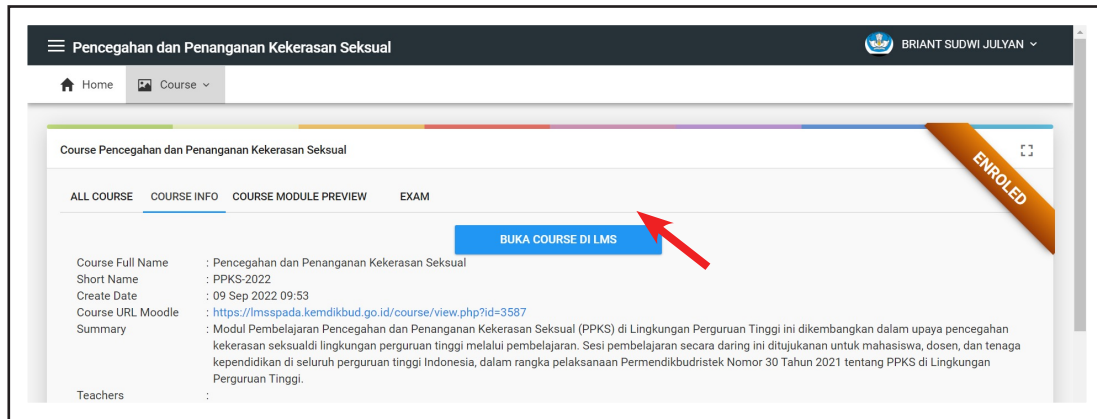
Pencegahan dan Penanganan Kekerasan Seksual

BRIANT SUDWI JULYAN

Home

Course

Course Pencegahan dan Penanganan Kekerasan Seksual

ENROLED

ALL COURSE

COURSE INFO

COURSE MODULE PREVIEW

EXAM

BUKA COURSE DI LMS

| | |
|---|---|
| Course Full Name | : Pencegahan dan Penanganan Kekerasan Seksual |
| Short Name | : PPKS-2022 |
| Create Date | : 09 Sep 2022 09:53 |
| Course URL Moodle | : https://lmsspada.kemdikbud.go.id/course/view.php?id=3587 |
| Summary | : Modul Pembelajaran Pencegahan dan Penanganan Kekerasan Seksual (PPKS) di Lingkungan Perguruan Tinggi ini dikembangkan dalam upaya pencegahan kekerasan seksualdi lingkungan perguruan tinggi melalui pembelajaran. Sesi pembelajaran secara daring ini ditujukanan untuk mahasiswa, dosen, dan tenaga kependidikan di seluruh perguruan tinggi Indonesia, dalam rangka pelaksanaan Permendikbudristek Nomor 30 Tahun 2021 tentang PPKS di Lingkungan Perguruan Tinggi. |
| Teachers | : |